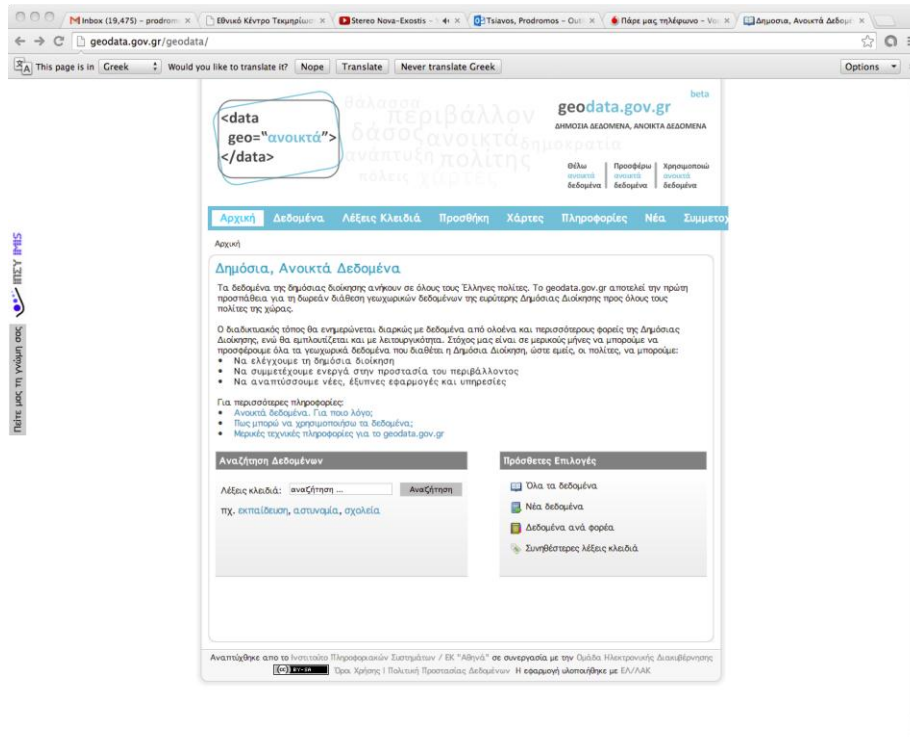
Inbox (19,475) – prodrom ×
Εθνικό Κέντρο Τεκμηρίωσ ×
Stereo Nova-Exostis ×
Tsiavos, Prodromos – Out ×
Πάρε μας τηλέφωνο – Vo ×
Δημόσια, Ανοικτά Δεδομ ×

geodata.gov.gr/geodata/

This page is in Greek Would you like to translate it? Nope Translate Never translate Greek Options

<data
geo="ανοικτά">
</data>

θάλασσα περιβάλλον δάσος ανοικτά δημοκρατία ανάπτυξη πολίτης πόλεις χώρες

beta
geodata.gov.gr
ΔΗΜΟΣΙΑ ΔΕΔΟΜΕΝΑ, ΑΝΟΙΚΤΑ ΔΕΔΟΜΕΝΑ

Θέλω ανοικτά δεδομένα | Προσφέρω ανοικτά δεδομένα | Χρησιμοποιώ ανοικτά δεδομένα

Αρχική | Δεδομένα | Λέξεις Κλειδιά | Προσθήκη | Χάρτες | Πληροφορίες | Νέα | Συμμετο

Αρχική

Δημόσια, Ανοικτά Δεδομένα

Τα δεδομένα της δημόσιας διοίκησης ανήκουν σε όλους τους Έλληνες πολίτες. Το geodata.gov.gr αποτελεί την πρώτη προσπάθεια για τη δωρεάν διάθεση γεωχωρικών δεδομένων της ευρύτερης Δημόσιας Διοίκησης προς όλους τους πολίτες της χώρας.

Ο διαδικτυακός τόπος θα ενημερώνεται διαρκώς με δεδομένα από ολοένα και περισσότερους φορείς της Δημόσιας Διοίκησης, ενώ θα εμπλουτίζεται και με λειτουργικότητα. Στόχος μας είναι σε μερικούς μήνες να μπορούμε να προσφέρουμε όλα τα γεωχωρικά δεδομένα που διαθέτει η Δημόσια Διοίκηση, ώστε εμείς, οι πολίτες, να μπορούμε:
• Να ελέγχουμε τη δημόσια διοίκηση
• Να συμμετέχουμε ενεργά στην προστασία του περιβάλλοντος
• Να αναπτύσσουμε νέες, έξυπνες εφαρμογές και υπηρεσίες

Για περισσότερες πληροφορίες:
• Ανοικτά δεδομένα. Για ποιο λόγο;
• Πως μπορώ να χρησιμοποιήσω τα δεδομένα;
• Μερικές τεχνικές πληροφορίες για το geodata.gov.gr

Αναζήτηση Δεδομένων

Λέξεις κλειδιά: αναζήτηση ... Αναζήτηση

πχ. εκπαίδευση, αστυνομία, σχολεία

Πρόσθετες Επιλογές

Όλα τα δεδομένα
Νέα δεδομένα
Δεδομένα ανά φορέα
Συνηθέστερες λέξεις κλειδιά

Αναπτύχθηκε απο το Ινστιτούτο Πληροφοριακών Συστημάτων / ΕΚ "Αθηνά" σε συνεργασία με την Ομάδα Ηλεκτρονικής Διακυβέρνησης
Όροι Χρήσης | Πολιτική Προστασίας Δεδομένων Η εφαρμογή υλοποιήθηκε με ΕΛ/ΛΑΚ

Πείτε μας τη γνώμη σας ΙΠΣΥ IMIS